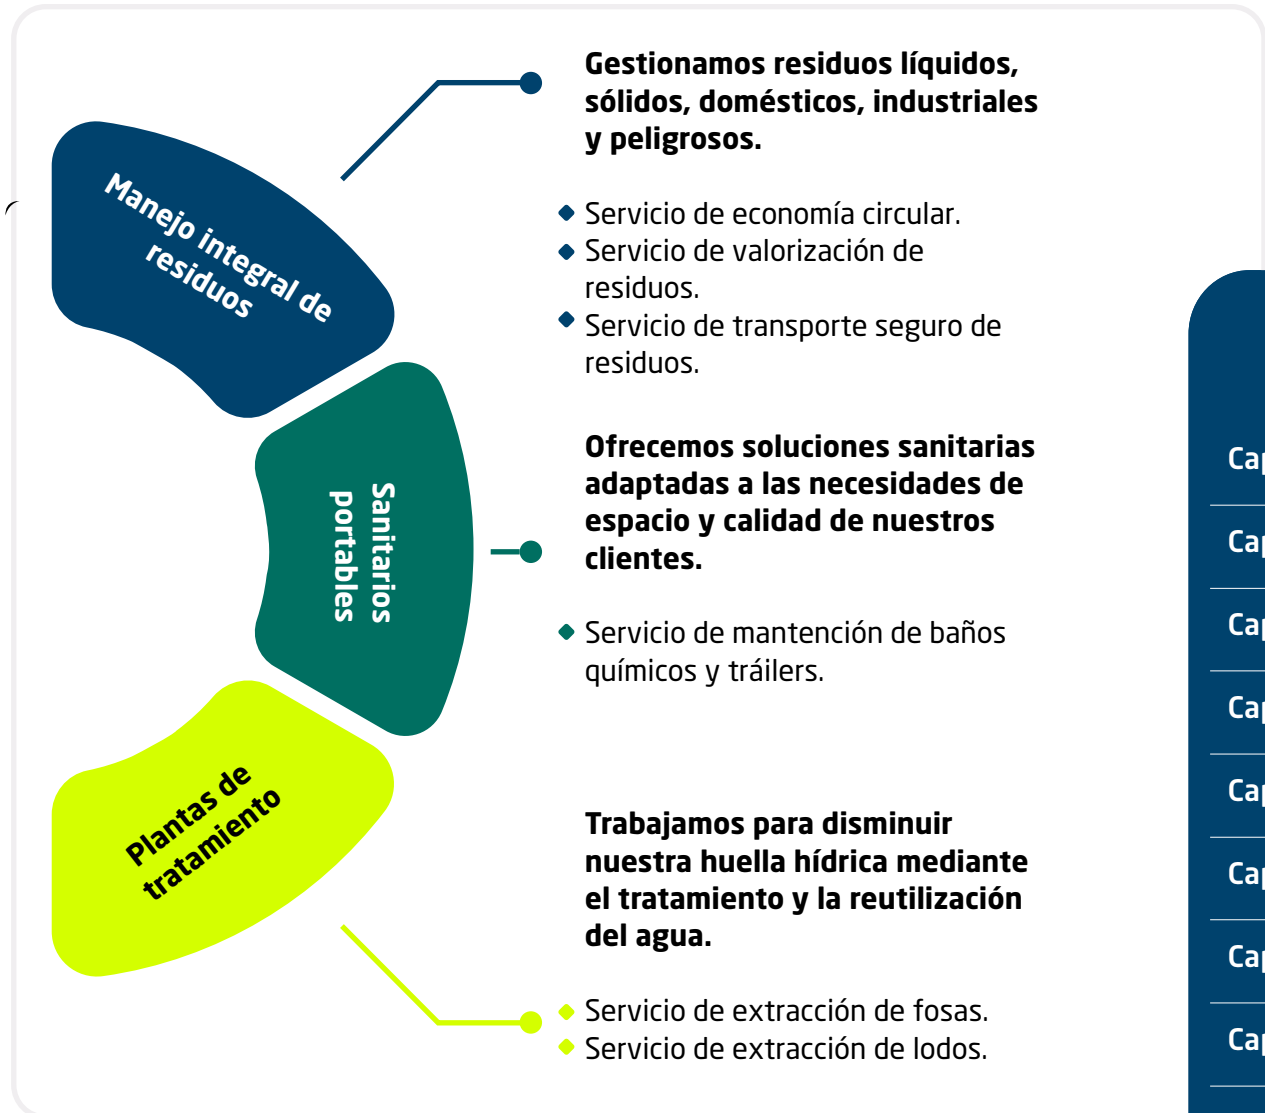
Manejo integral de residuos

Sanitarios portables

Plantas de tratamiento

Gestionamos residuos líquidos, sólidos, domésticos, industriales y peligrosos.

◆ Servicio de economía circular.
◆ Servicio de valorización de residuos.
◆ Servicio de transporte seguro de residuos.

Ofrecemos soluciones sanitarias adaptadas a las necesidades de espacio y calidad de nuestros clientes.

◆ Servicio de mantención de baños químicos y tráilers.

Trabajamos para disminuir nuestra huella hídrica mediante el tratamiento y la reutilización del agua.

◆ Servicio de extracción de fosas.
◆ Servicio de extracción de lodos.

Ca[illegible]
Ca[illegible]
Ca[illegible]
Ca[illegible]
Ca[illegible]
Ca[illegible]
Ca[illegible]
Ca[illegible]